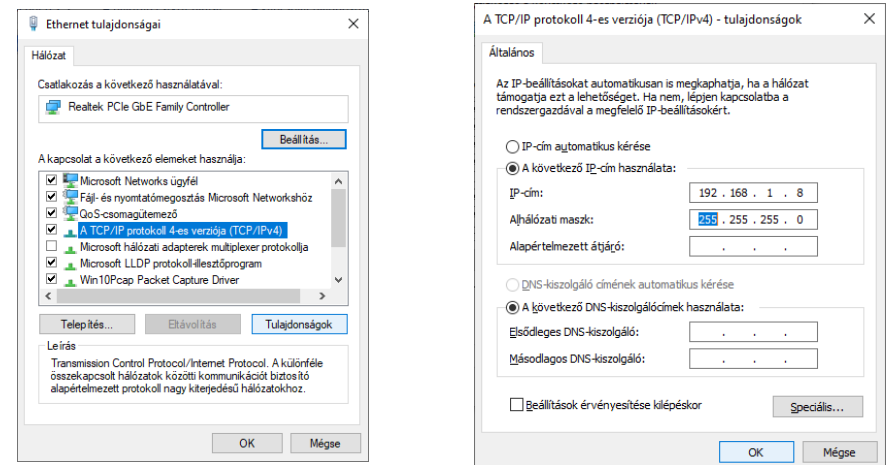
Ethernet tulajdonságai

Hálózat

Csatlakozás a következő használatával:

Realtek PCIe GbE Family Controller

Beállítás...

A kapcsolat a következő elemeket használja:

Microsoft Networks ügyfél
Fájl- és nyomtatómegosztás Microsoft Networkshöz
QoS-csomagütemező
A TCP/IP protokoll 4-es verziója (TCP/IPv4)
Microsoft hálózati adapterek multiplexer protokollja
Microsoft LLDP protokoll-illesztőprogram
Win10Pcap Packet Capture Driver

Telepítés...
Eltávolítás
Tulajdonságok

Leírás
Transmission Control Protocol/Internet Protocol. A különféle összekapcsolt hálózatok közötti kommunikációt biztosító alapértelmezett protokoll nagy kiterjedésű hálózatokhoz.

OK
Mégse

A TCP/IP protokoll 4-es verziója (TCP/IPv4) - tulajdonságok

Általános

Az IP-beállításokat automatikusan is megkaphatja, ha a hálózat támogatja ezt a lehetőséget. Ha nem, lépjen kapcsolatba a rendszergazdával a megfelelő IP-beállításokért.

IP-cím automatikus kérése
A következő IP-cím használata:
IP-cím: 192 . 168 . 1 . 8
Alhálózati maszk: 255 . 255 . 255 . 0
Alapértelmezett átjáró: . . .

DNS-kiszolgáló címének automatikus kérése
A következő DNS-kiszolgálócímek használata:
Elsődleges DNS-kiszolgáló: . . .
Másodlagos DNS-kiszolgáló: . . .

Beállítások érvényesítése kilépéskor
Speciális...

OK
Mégse